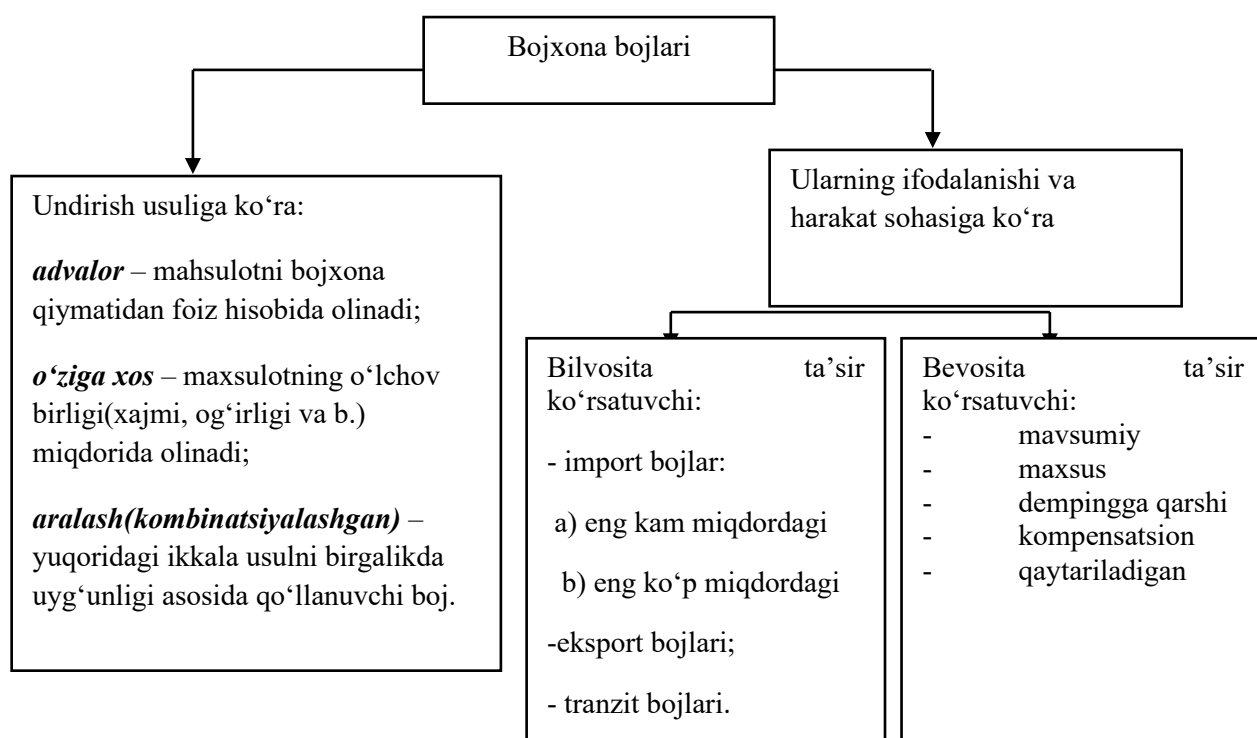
Bojxona bojlari

Undirish usuliga ko‘ra:

advalor – mahsulotni bojxona qiymatidan foiz hisobida olinadi;

o‘ziga xos – maxsulotning o‘lchov birligi(xajmi, og‘irligi va b.) miqdorida olinadi;

aralash(kombinatsiyalashgan) – yuqoridagi ikkala usulni birgalikda uyg‘unligi asosida qo‘llanuvchi boj.

Ularning ifodalanishi va harakat sohasiga ko‘ra

Bilvosita ta’sir ko‘rsatuvchi:

- import bojlar:

a) eng kam miqdordagi

b) eng ko‘p miqdordagi

-eksport bojlari;

- tranzit bojlari.

Bevosita ta’sir ko‘rsatuvchi:
- mavsumiy
- maxsus
- dempingga qarshi
- kompensatsion
- qaytariladigan